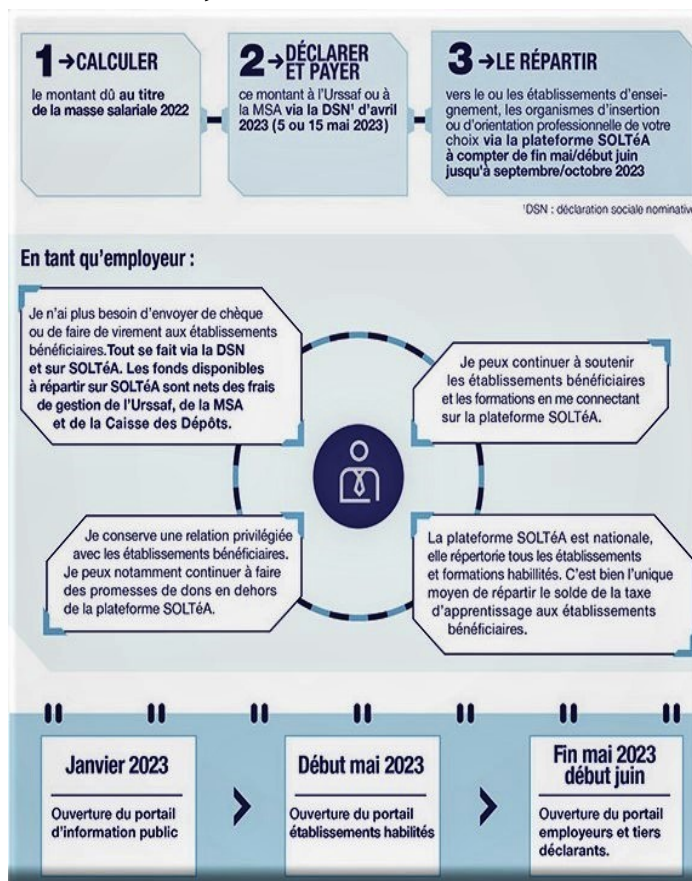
1 →CALCULER

le montant dû au titre de la masse salariale 2022

2 →DÉCLARER ET PAYER

ce montant à l'Urssaf ou à la MSA via la DSN¹ d'avril 2023 (5 ou 15 mai 2023)

3 →LE RÉPARTIR

vers le ou les établissements d'enseignement, les organismes d'insertion ou d'orientation professionnelle de votre choix via la plateforme SOLTéA à compter de fin mai/début juin jusqu'à septembre/octobre 2023

¹DSN : déclaration sociale nominativ

En tant qu'employeur :

Je n'ai plus besoin d'envoyer de chèque ou de faire de virement aux établissements bénéficiaires. Tout se fait via la DSN et sur SOLTéA. Les fonds disponibles à répartir sur SOLTéA sont nets des frais de gestion de l'Urssaf, de la MSA et de la Caisse des Dépôts.

Je peux continuer à soutenir les établissements bénéficiaires et les formations en me connectant sur la plateforme SOLTéA.

Je conserve une relation privilégiée avec les établissements bénéficiaires. Je peux notamment continuer à faire des promesses de dons en dehors de la plateforme SOLTéA.

La plateforme SOLTéA est nationale, elle répertorie tous les établissements et formations habilités. C'est bien l'unique moyen de répartir le solde de la taxe d'apprentissage aux établissements bénéficiaires.

Janvier 2023

Ouverture du portail d'information public

Début mai 2023

Ouverture du portail établissements habilités

Fin mai 2023 début juin

Ouverture du portail employeurs et tiers déclarants.